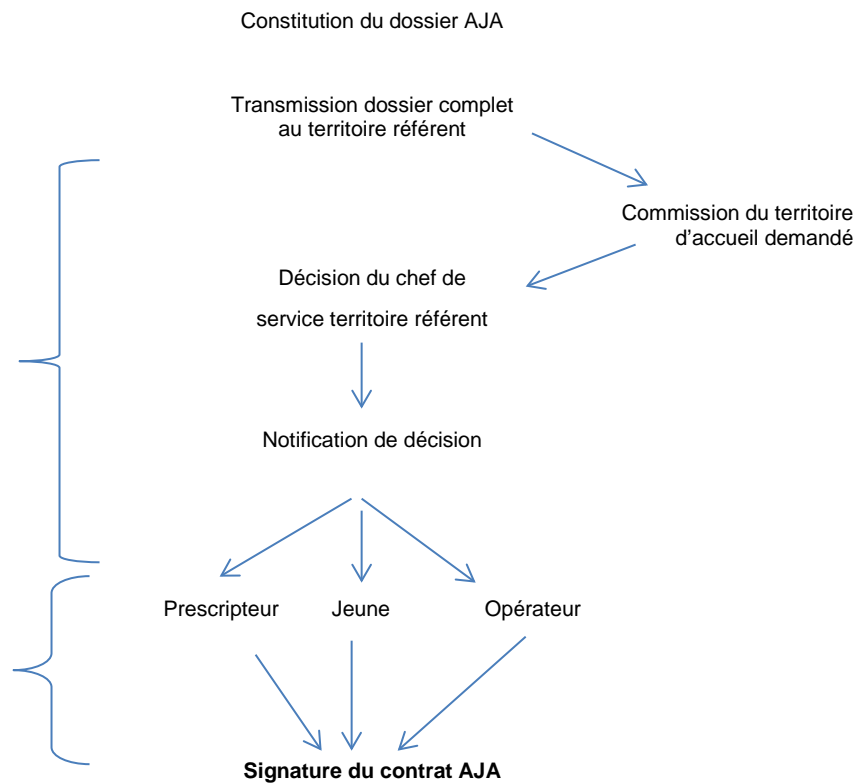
Constitution du dossier AJA

Transmission dossier complet au territoire référent

Commission du territoire d'accueil demandé

Décision du chef de service territoire référent

Notification de décision

Prescripteur

Jeune

Opérateur

**Signature du contrat AJA**